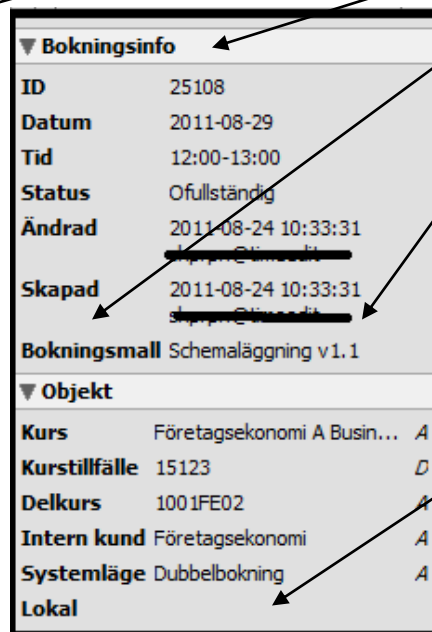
▼ Bokningsinfo

| | |
|---|---|
| ID | 25108 |
| Datum | 2011-08-29 |
| Tid | 12:00-13:00 |
| Status | Ofullständig |
| Ändrad | 2011-08-24 10:33:31 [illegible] |
| Skapad | 2011-08-24 10:33:31 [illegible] |
| Bokningsmall | Schemaläggning v1.1 |

▼ Objekt

| | | |
|---|---|---|
| Kurs | Företagsekonomi A Busin... | A |
| Kurstillfälle | 15123 | D |
| Delkurs | 1001FE02 | A |
| Intern kund | Företagsekonomi | A |
| Systemläge | Dubbelbokning | A |
| Lokal | | |